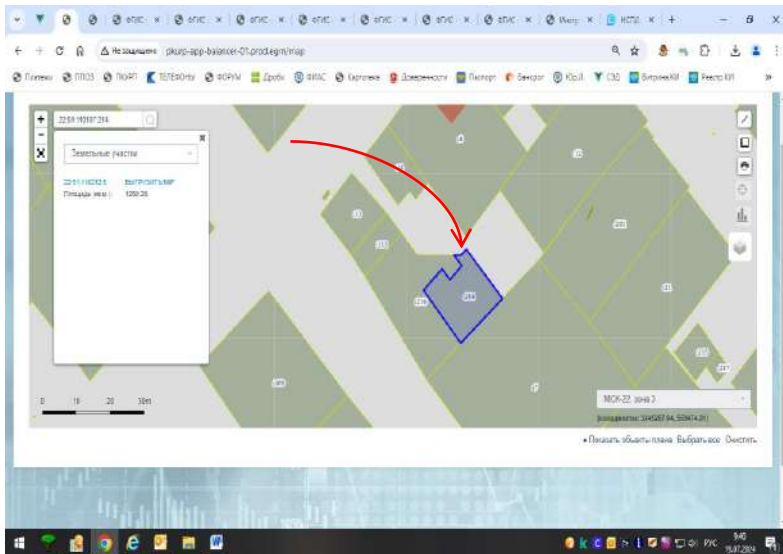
ФГИС × ФГИС × ФГИС × ФГИС × ФГИС × ФГИС × ФГИС × ФГИС × Инстр × НСПД ×

Не защищено pkurp-app-balancer-01.prod.egrn/map

Главная ППОЗ ПКУРП ТЕЛЕФОНЫ ФОРУМ Дроби ФИАС Картотека Доверенности Паспорт Банкрот ЮрЛ СЭД ВитринаКИ Реестр КИ

22:61:160107:214

Земельные участки

22:61:160107:214 ВЫГРУЗИТЬ.MIF
Площадь уточ.: 1259.26

0 10 20 30м

МСК-22, зона 2

Координаты: 3345267.94, 593474.21

• Показать объекты плана Выбрать все Очистить

РУС 9:40 15.07.2024